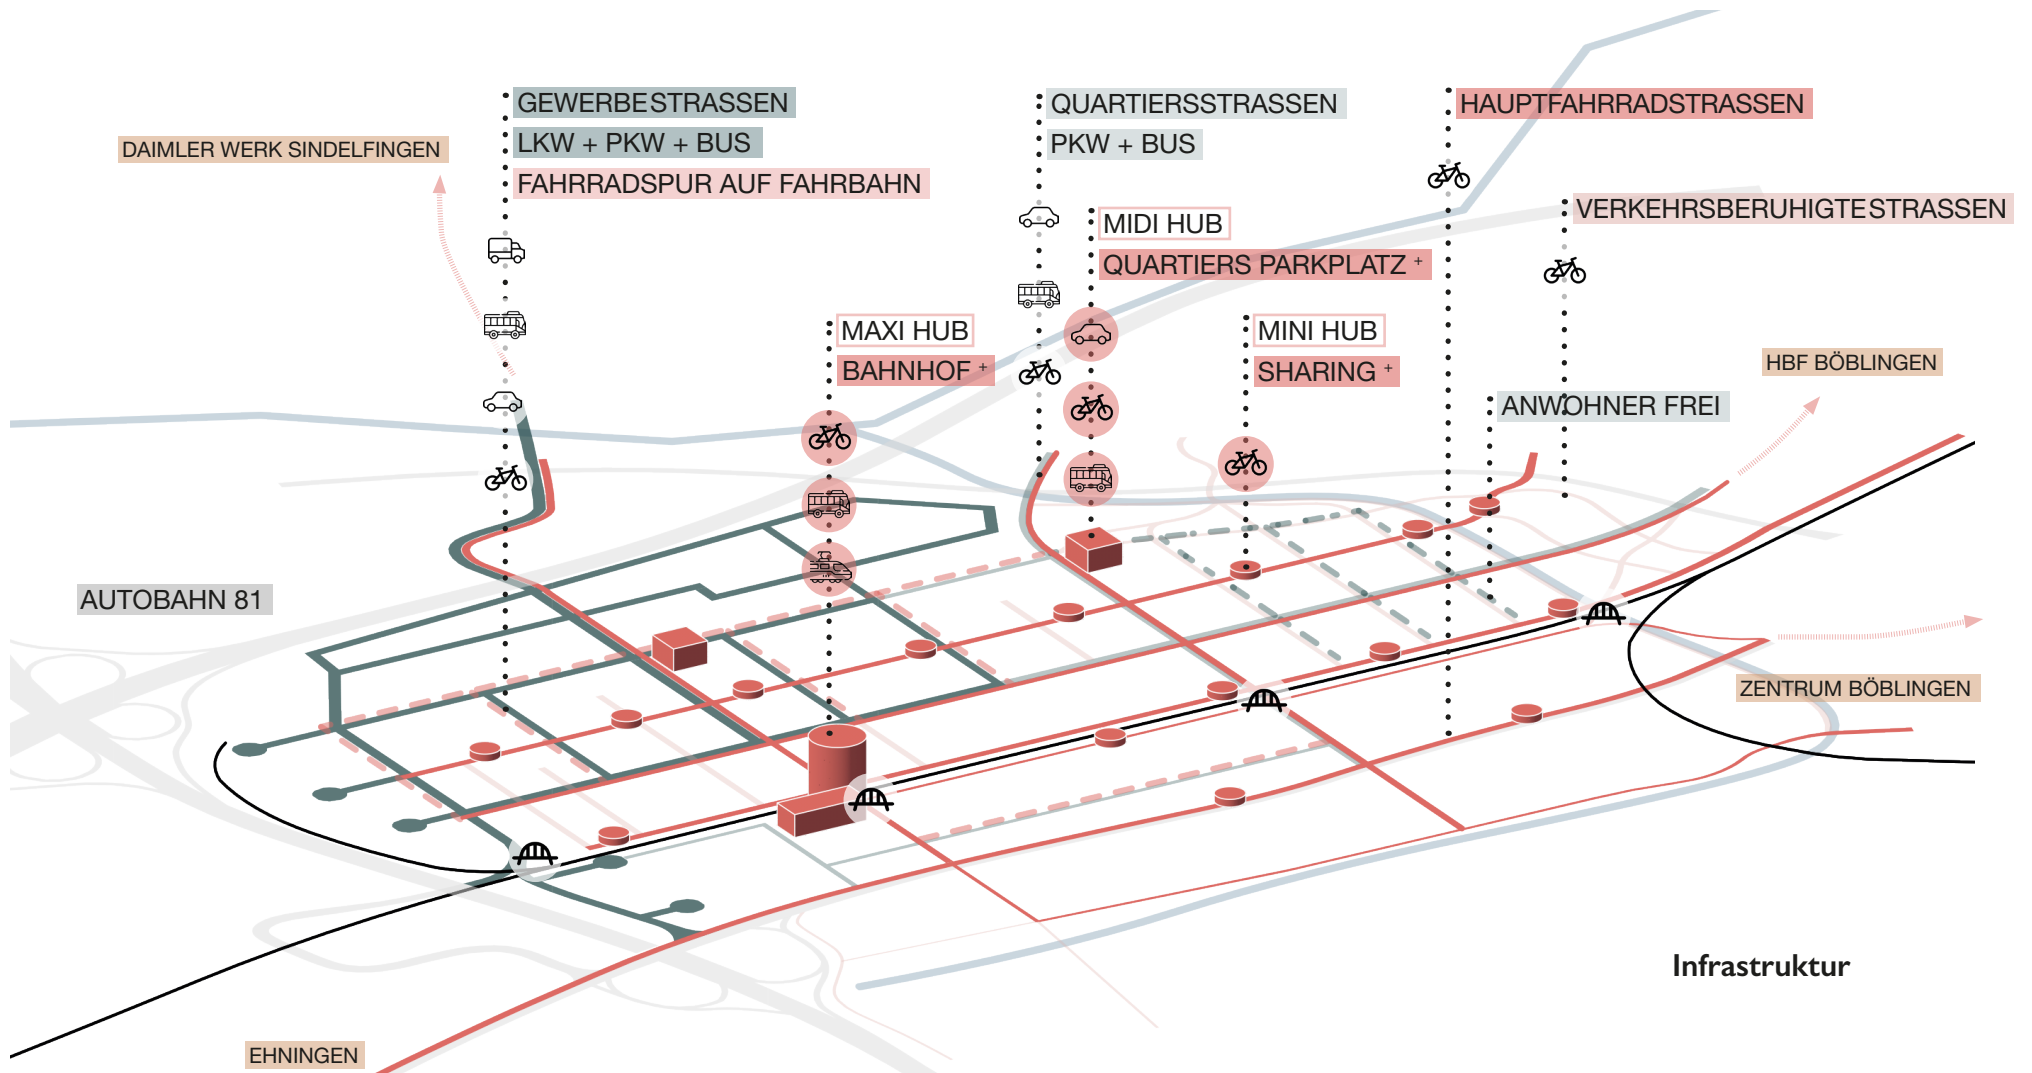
DAIMLER WERK SINDELFINGEN

GEWERBESTRASSEN
LKW + PKW + BUS
FAHRRADSPUR AUF FAHRBAHN

QUARTIERSSTRASSEN
PKW + BUS

HAUPTFAHRRADSTRASSEN

VERKEHRSBERUHIGTESTRASSEN

MIDI HUB
QUARTIERS PARKPLATZ +

MAXI HUB
BAHNHOF +

MINI HUB
SHARING +

HBF BÖBLINGEN

ANWOHNER FREI

AUTOBAHN 81

ZENTRUM BÖBLINGEN

Infrastruktur

EHNINGEN